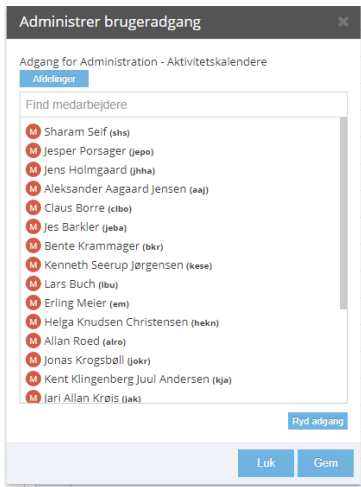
Administrer brugeradgang

×

Adgang for Administration - Aktivitetskalendere

Afdelinger

Find medarbejdere

M Sharam Seif (shs)
M Jesper Porsager (jepo)
M Jens Holmgaard (jhha)
M Aleksander Aagaard Jensen (aaj)
M Claus Borre (clbo)
M Jes Barkler (jeba)
M Bente Krammager (bkr)
M Kenneth Seerup Jørgensen (kese)
M Lars Buch (lbu)
M Erling Meier (em)
M Helga Knudsen Christensen (hekn)
M Allan Roed (alro)
M Jonas Krogsbøll (jokr)
M Kent Klingenberg Juul Andersen (kja)
M Jari Allan Krøis (jak)

Ryd adgang

Luk

Gem